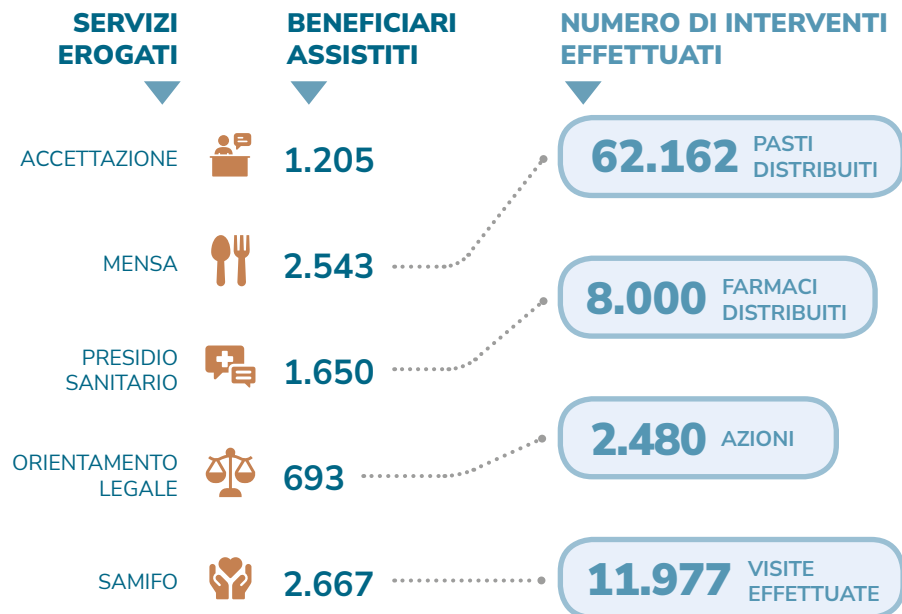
| SERVIZI EROGATI | BENEFICIARI ASSISTITI | NUMERO DI INTERVENTI EFFETTUATI |
|---|---|---|
| ACCETTAZIONE | 1.205 | |
| MENSA | 2.543 | 62.162 PASTI DISTRIBUITI |
| PRESIDIO SANITARIO | 1.650 | 8.000 FARMACI DISTRIBUITI |
| ORIENTAMENTO LEGALE | 693 | 2.480 AZIONI |
| SAMIFO | 2.667 | 11.977 VISITE EFFETTUATE |